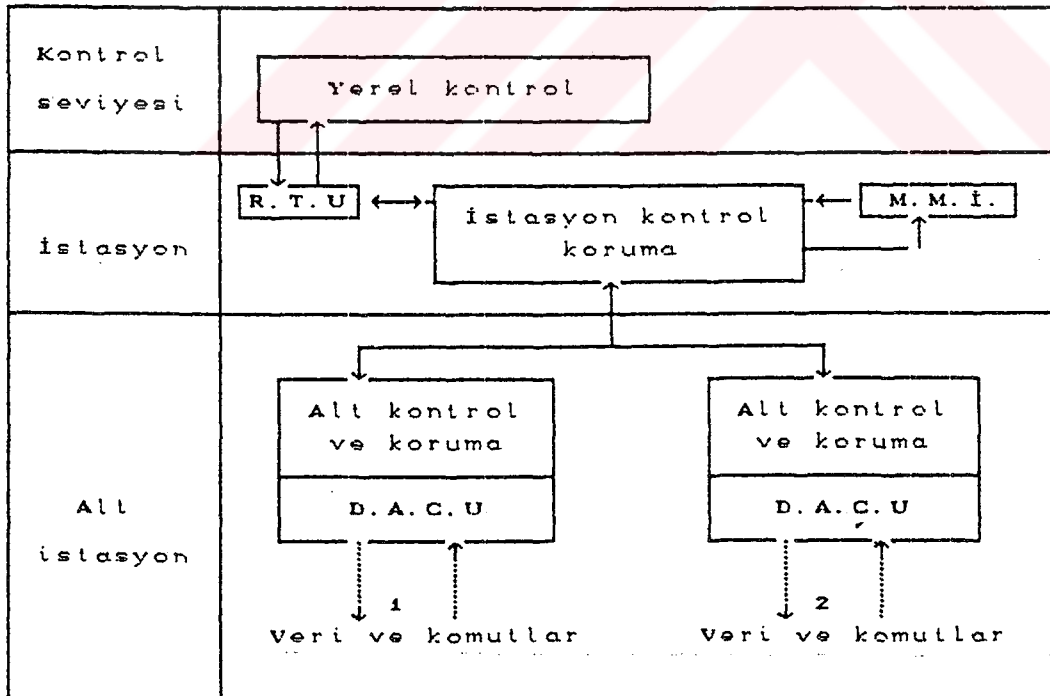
Kontrol seviyesi

Yerel kontrol

İstasyon

R. T. U

İstasyon kontrol koruma

M. M. İ.

Alt istasyon

Alt kontrol ve koruma

D. A. C. U

Alt kontrol ve koruma

D. A. C. U

1

Veri ve komutlar

2

Veri ve komutlar